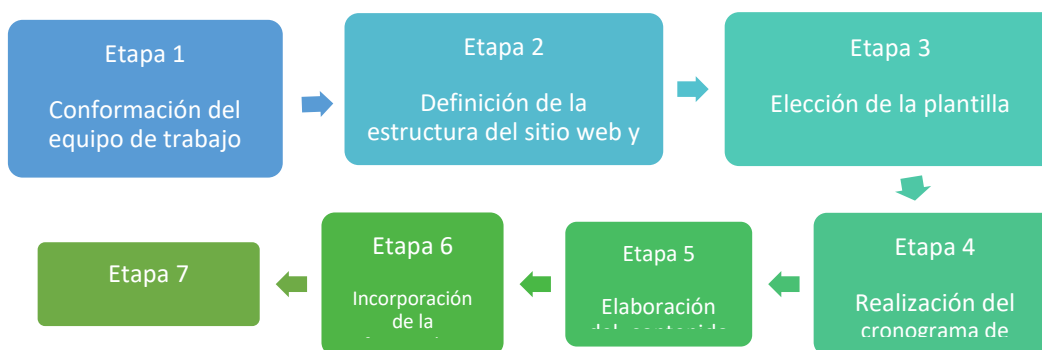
Etapa 1

Conformación del equipo de trabajo

Etapa 2

Definición de la estructura del sitio web y

Etapa 3

Elección de la plantilla

Etapa 4

Realización del cronograma de

Etapa 5

Elaboración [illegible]

Etapa 6

Incorporación de la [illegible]

Etapa 7